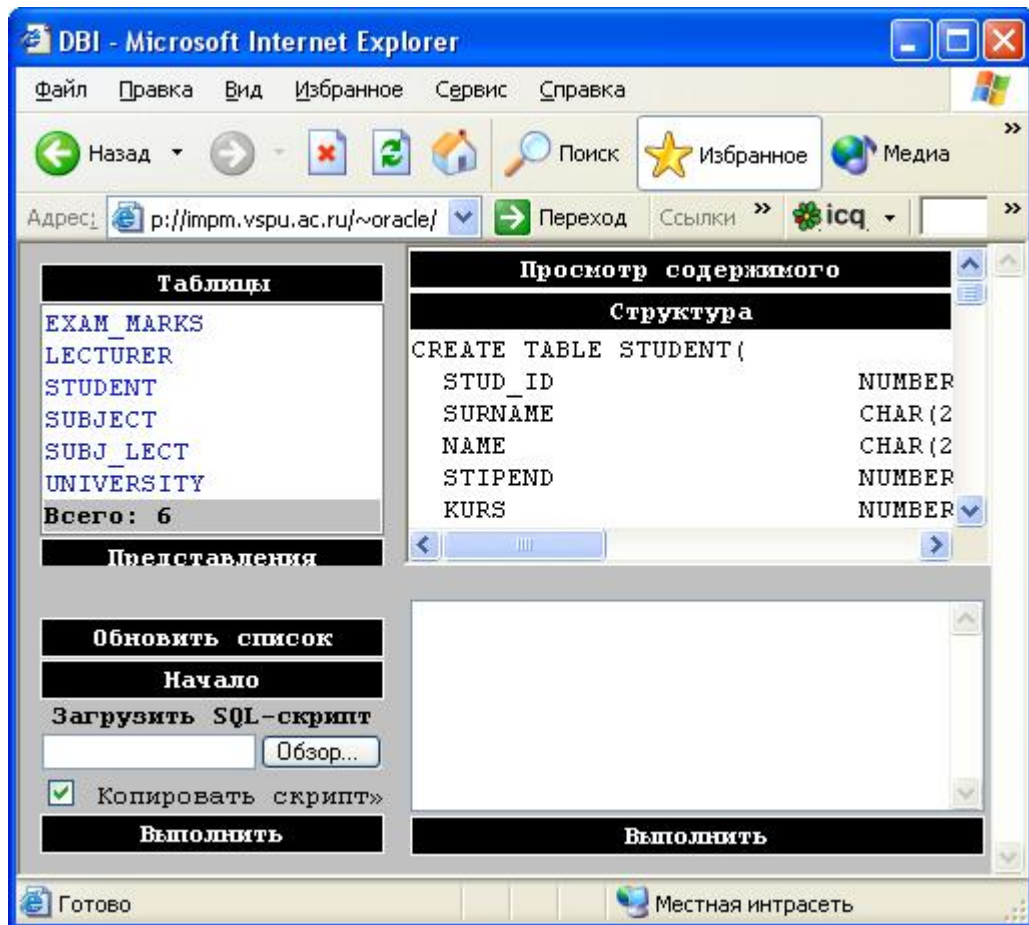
DBI - Microsoft Internet Explorer

Файл Правка Вид Избранное Сервис Справка

Назад Поиск Избранное Медиа

Адрес: p://impm.vspu.ac.ru/~oracle/ Переход Ссылки icq

Таблицы
EXAM_MARKS
LECTURER
STUDENT
SUBJECT
SUBJ_LECT
UNIVERSITY
Всего: 6
Представления

Просмотр содержимого
Структура
CREATE TABLE STUDENT(
STUD_ID NUMBER
SURNAME CHAR(2
NAME CHAR(2
STIPEND NUMBER
KURS NUMBER

Обновить список
Начало
Загрузить SQL-скрипт
Обзор...
Копировать скрипт»
Выполнить

Выполнить

Готово
Местная интрасеть